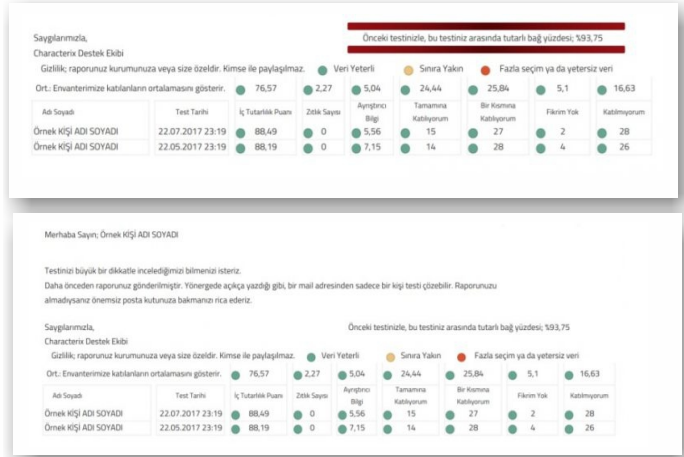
Saygılarımızla,
Characterix Destek Ekibi

Önceki testinizle, bu testiniz arasında tutarlı bağ yüzdesi; %93,75

Gizlilik; raporunuz kurumunuza veya size özeldir. Kimse ile paylaşılmaz. Veri Yeterli Sınıra Yakın Fazla seçim ya da yetersiz veri

| Ort.: Envanterimize katılanların ortalamasını gösterir. | | 76,57 | 2,27 | 5,04 | 24,44 | 25,84 | 5,1 | 16,63 |
|---|---|---|---|---|---|---|---|---|
| Adı Soyadı | Test Tarihi | İç Tutarlılık Puanı | Zıtlık Sayısı | Ayrıştırıcı Bilgi | Tamamına Katılıyorum | Bir Kısmına Katılıyorum | Fikrim Yok | Katılmıyorum |
| Örnek KİŞİ ADI SOYADI | 22.07.2017 23:19 | 88,49 | 0 | 5,56 | 15 | 27 | 2 | 28 |
| Örnek KİŞİ ADI SOYADI | 22.05.2017 23:19 | 88,19 | 0 | 7,15 | 14 | 28 | 4 | 26 |

Merhaba Sayın; Örnek KİŞİ ADI SOYADI

Testinizi büyük bir dikkatle incelediğimizi bilmenizi isteriz.
Daha önceden raporunuz gönderilmiştir. Yönergede açıkça yazdığı gibi, bir mail adresinden sadece bir kişi testi çözebilir. Raporunuzu almadıysanız önemsiz posta kutunuza bakmanızı rica ederiz.

Saygılarımızla,
Characterix Destek Ekibi

Önceki testinizle, bu testiniz arasında tutarlı bağ yüzdesi; %93,75

Gizlilik; raporunuz kurumunuza veya size özeldir. Kimse ile paylaşılmaz. Veri Yeterli Sınıra Yakın Fazla seçim ya da yetersiz veri

| Ort.: Envanterimize katılanların ortalamasını gösterir. | | 76,57 | 2,27 | 5,04 | 24,44 | 25,84 | 5,1 | 16,63 |
|---|---|---|---|---|---|---|---|---|
| Adı Soyadı | Test Tarihi | İç Tutarlılık Puanı | Zıtlık Sayısı | Ayrıştırıcı Bilgi | Tamamına Katılıyorum | Bir Kısmına Katılıyorum | Fikrim Yok | Katılmıyorum |
| Örnek KİŞİ ADI SOYADI | 22.07.2017 23:19 | 88,49 | 0 | 5,56 | 15 | 27 | 2 | 28 |
| Örnek KİŞİ ADI SOYADI | 22.05.2017 23:19 | 88,19 | 0 | 7,15 | 14 | 28 | 4 | 26 |